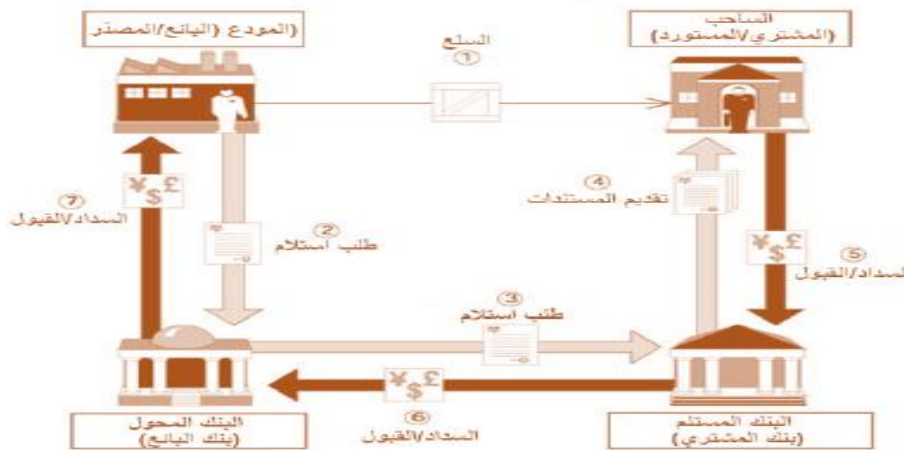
(المودع (البائع/المصدّر)

الساحب
(المشتري/المستورد)

السلع
①

⑦
السداد/القبول

②
طلب استلام

④
تقديم المستندات

⑤
لسداد/القبول

③
طلب استلام

⑥
السداد/القبول

البنك المحول
(بنك البائع)

البنك المستلم
(بنك المشتري)